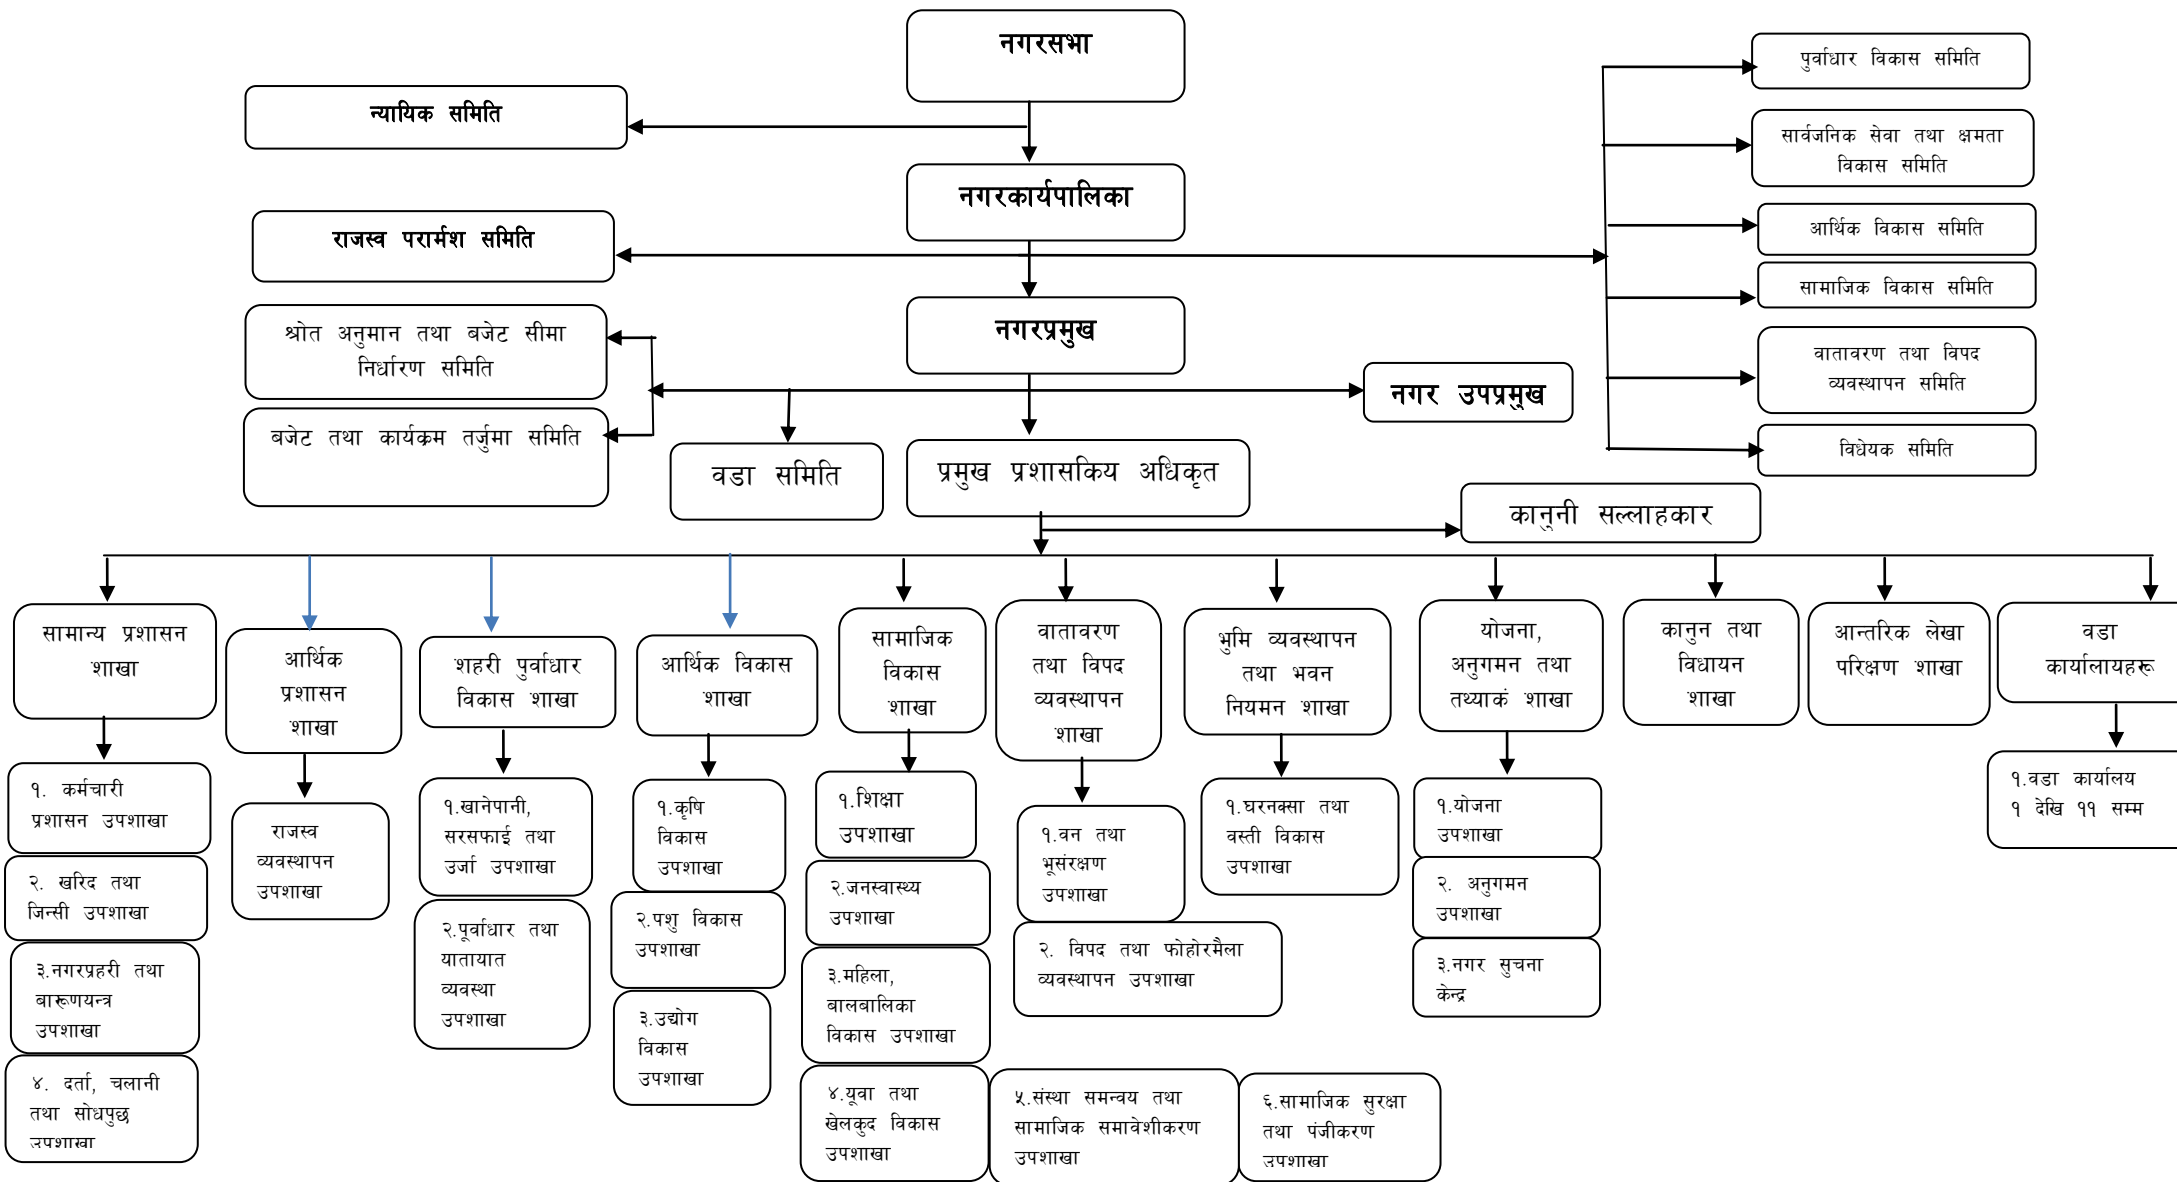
नगरसभा

न्यायिक समिति

नगरकार्यपालिका

राजस्व परामर्श समिति

नगरप्रमुख

श्रोत अनुमान तथा बजेट सीमा निर्धारण समिति

बजेट तथा कार्यक्रम तर्जुमा समिति

नगर उपप्रमुख

वडा समिति

प्रमुख प्रशासकिय अधिकृत

कानुनी सल्लाहकार

पुर्वाधार विकास समिति

सार्वजनिक सेवा तथा क्षमता विकास समिति

आर्थिक विकास समिति

सामाजिक विकास समिति

वातावरण तथा विपद व्यवस्थापन समिति

विधेयक समिति

सामान्य प्रशासन शाखा

१. कर्मचारी प्रशासन उपशाखा

२. खरिद तथा जिन्सी उपशाखा

३.नगरप्रहरी तथा बारूणयन्त्र उपशाखा

४. दर्ता, चलानी तथा सोधपुछ उपशाखा

आर्थिक प्रशासन शाखा

राजस्व व्यवस्थापन उपशाखा

शहरी पुर्वाधार विकास शाखा

१.खानेपानी, सरसफाई तथा उर्जा उपशाखा

२.पूर्वाधार तथा यातायात व्यवस्था उपशाखा

आर्थिक विकास शाखा

१.कृषि विकास उपशाखा

२.पशु विकास उपशाखा

३.उद्योग विकास उपशाखा

सामाजिक विकास शाखा

१.शिक्षा उपशाखा

२.जनस्वास्थ्य उपशाखा

३.महिला, बालबालिका विकास उपशाखा

४.युवा तथा खेलकुद विकास उपशाखा

५.संस्था समन्वय तथा सामाजिक समावेशीकरण उपशाखा

६.सामाजिक सुरक्षा तथा पंजीकरण उपशाखा

वातावरण तथा विपद व्यवस्थापन शाखा

१.वन तथा भूसंरक्षण उपशाखा

२. विपद तथा फोहोरमैला व्यवस्थापन उपशाखा

भुमि व्यवस्थापन तथा भवन नियमन शाखा

१.घरनक्सा तथा वस्ती विकास उपशाखा

योजना, अनुगमन तथा तथ्याकं शाखा

१.योजना उपशाखा

२. अनुगमन उपशाखा

३.नगर सुचना केन्द्र

कानुन तथा विधायन शाखा

आन्तरिक लेखा परिक्षण शाखा

वडा कार्यालायहरू

१.वडा कार्यालय १ देखि ११ सम्म